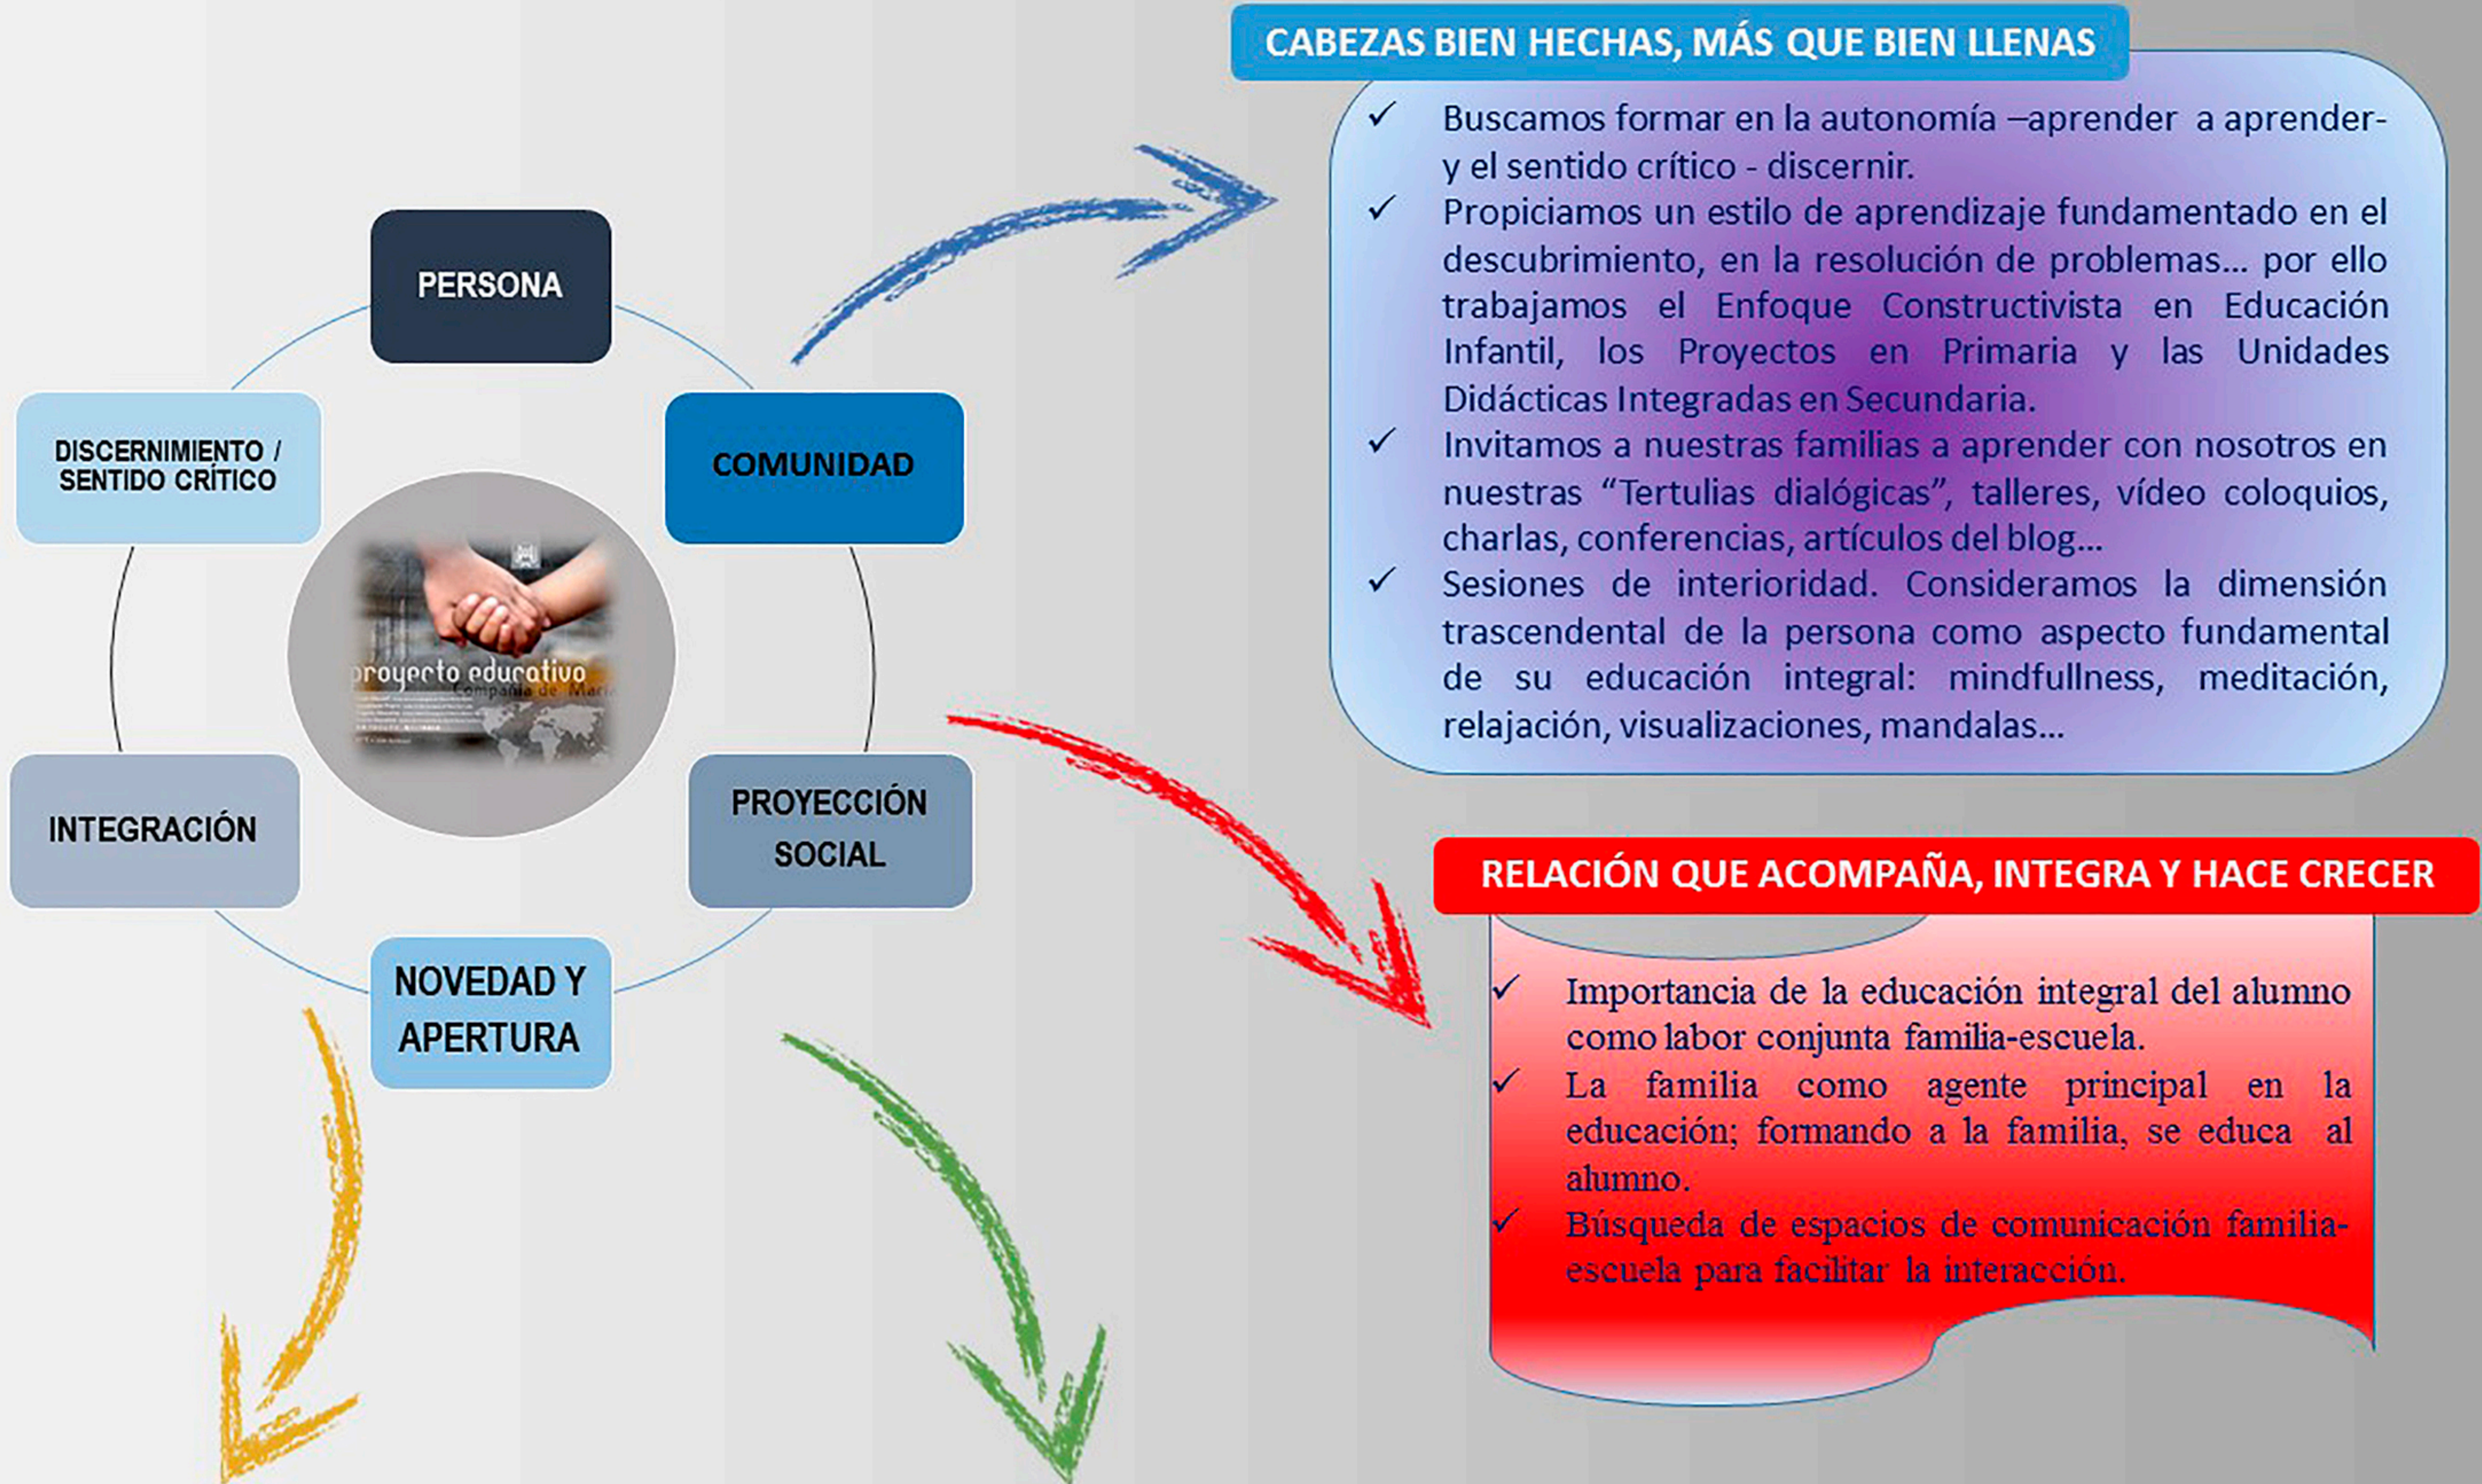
PERSONA

COMUNIDAD

PROYECCIÓN SOCIAL

NOVEDAD Y APERTURA

INTEGRACIÓN

DISCERNIMIENTO / SENTIDO CRÍTICO

proyecto educativo
Compañía de María

CABEZAS BIEN HECHAS, MÁS QUE BIEN LLENAS

✓ Buscamos formar en la autonomía –aprender a aprender- y el sentido crítico - discernir.
✓ Propiciamos un estilo de aprendizaje fundamentado en el descubrimiento, en la resolución de problemas... por ello trabajamos el Enfoque Constructivista en Educación Infantil, los Proyectos en Primaria y las Unidades Didácticas Integradas en Secundaria.
✓ Invitamos a nuestras familias a aprender con nosotros en nuestras "Tertulias dialógicas", talleres, vídeo coloquios, charlas, conferencias, artículos del blog...
✓ Sesiones de interioridad. Consideramos la dimensión trascendental de la persona como aspecto fundamental de su educación integral: mindfullness, meditación, relajación, visualizaciones, mandalas...

RELACIÓN QUE ACOMPAÑA, INTEGRA Y HACE CRECER

✓ Importancia de la educación integral del alumno como labor conjunta familia-escuela.
✓ La familia como agente principal en la educación; formando a la familia, se educa al alumno.
✓ Búsqueda de espacios de comunicación familia-escuela para facilitar la interacción.